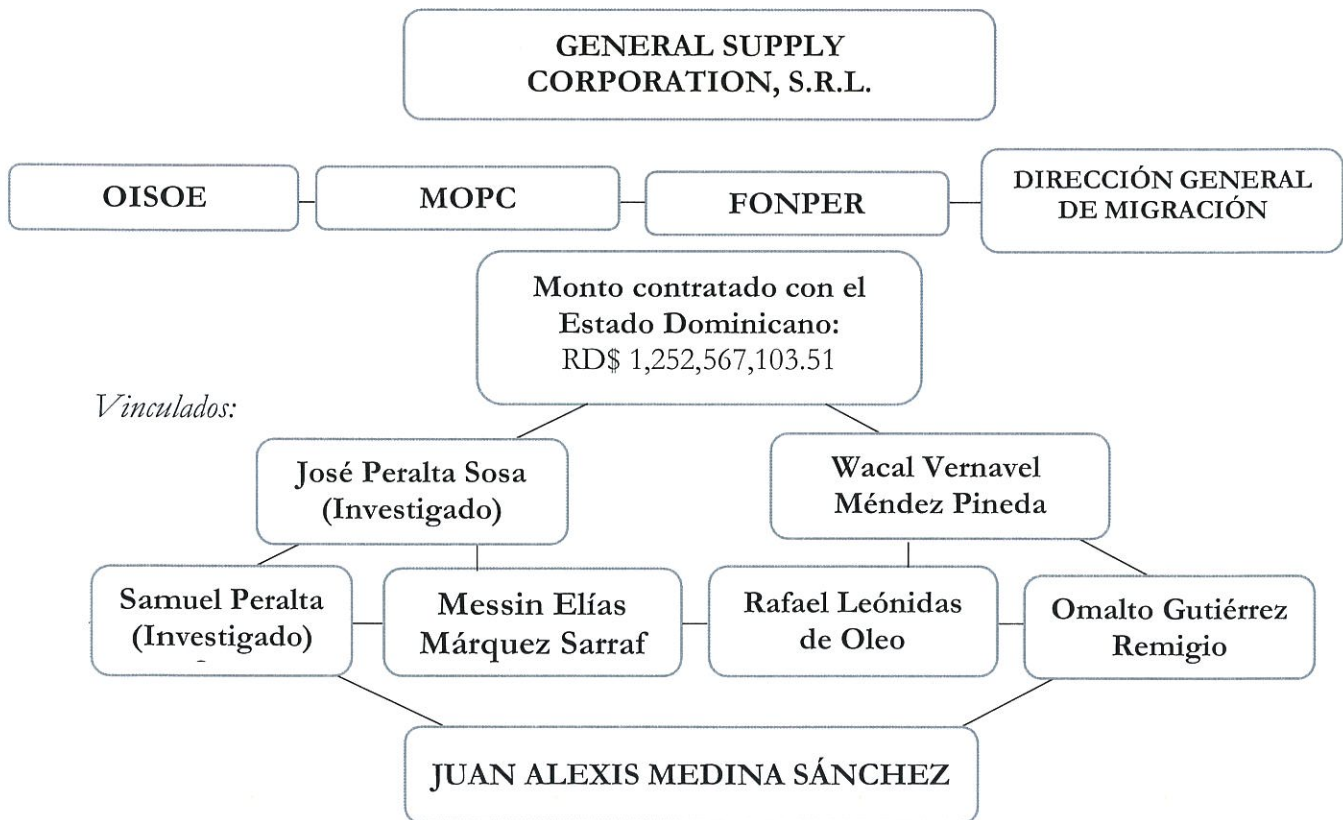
GENERAL SUPPLY CORPORATION, S.R.L.

OISOE

MOPC

FONPER

DIRECCIÓN GENERAL DE MIGRACIÓN

Monto contratado con el Estado Dominicano: RD$ 1,252,567,103.51

Vinculados:

José Peralta Sosa (Investigado)

Wacal Vernavel Méndez Pineda

Samuel Peralta (Investigado)

Messin Elías Márquez Sarraf

Rafael Leónidas de Oleo

Omalto Gutiérrez Remigio

JUAN ALEXIS MEDINA SÁNCHEZ